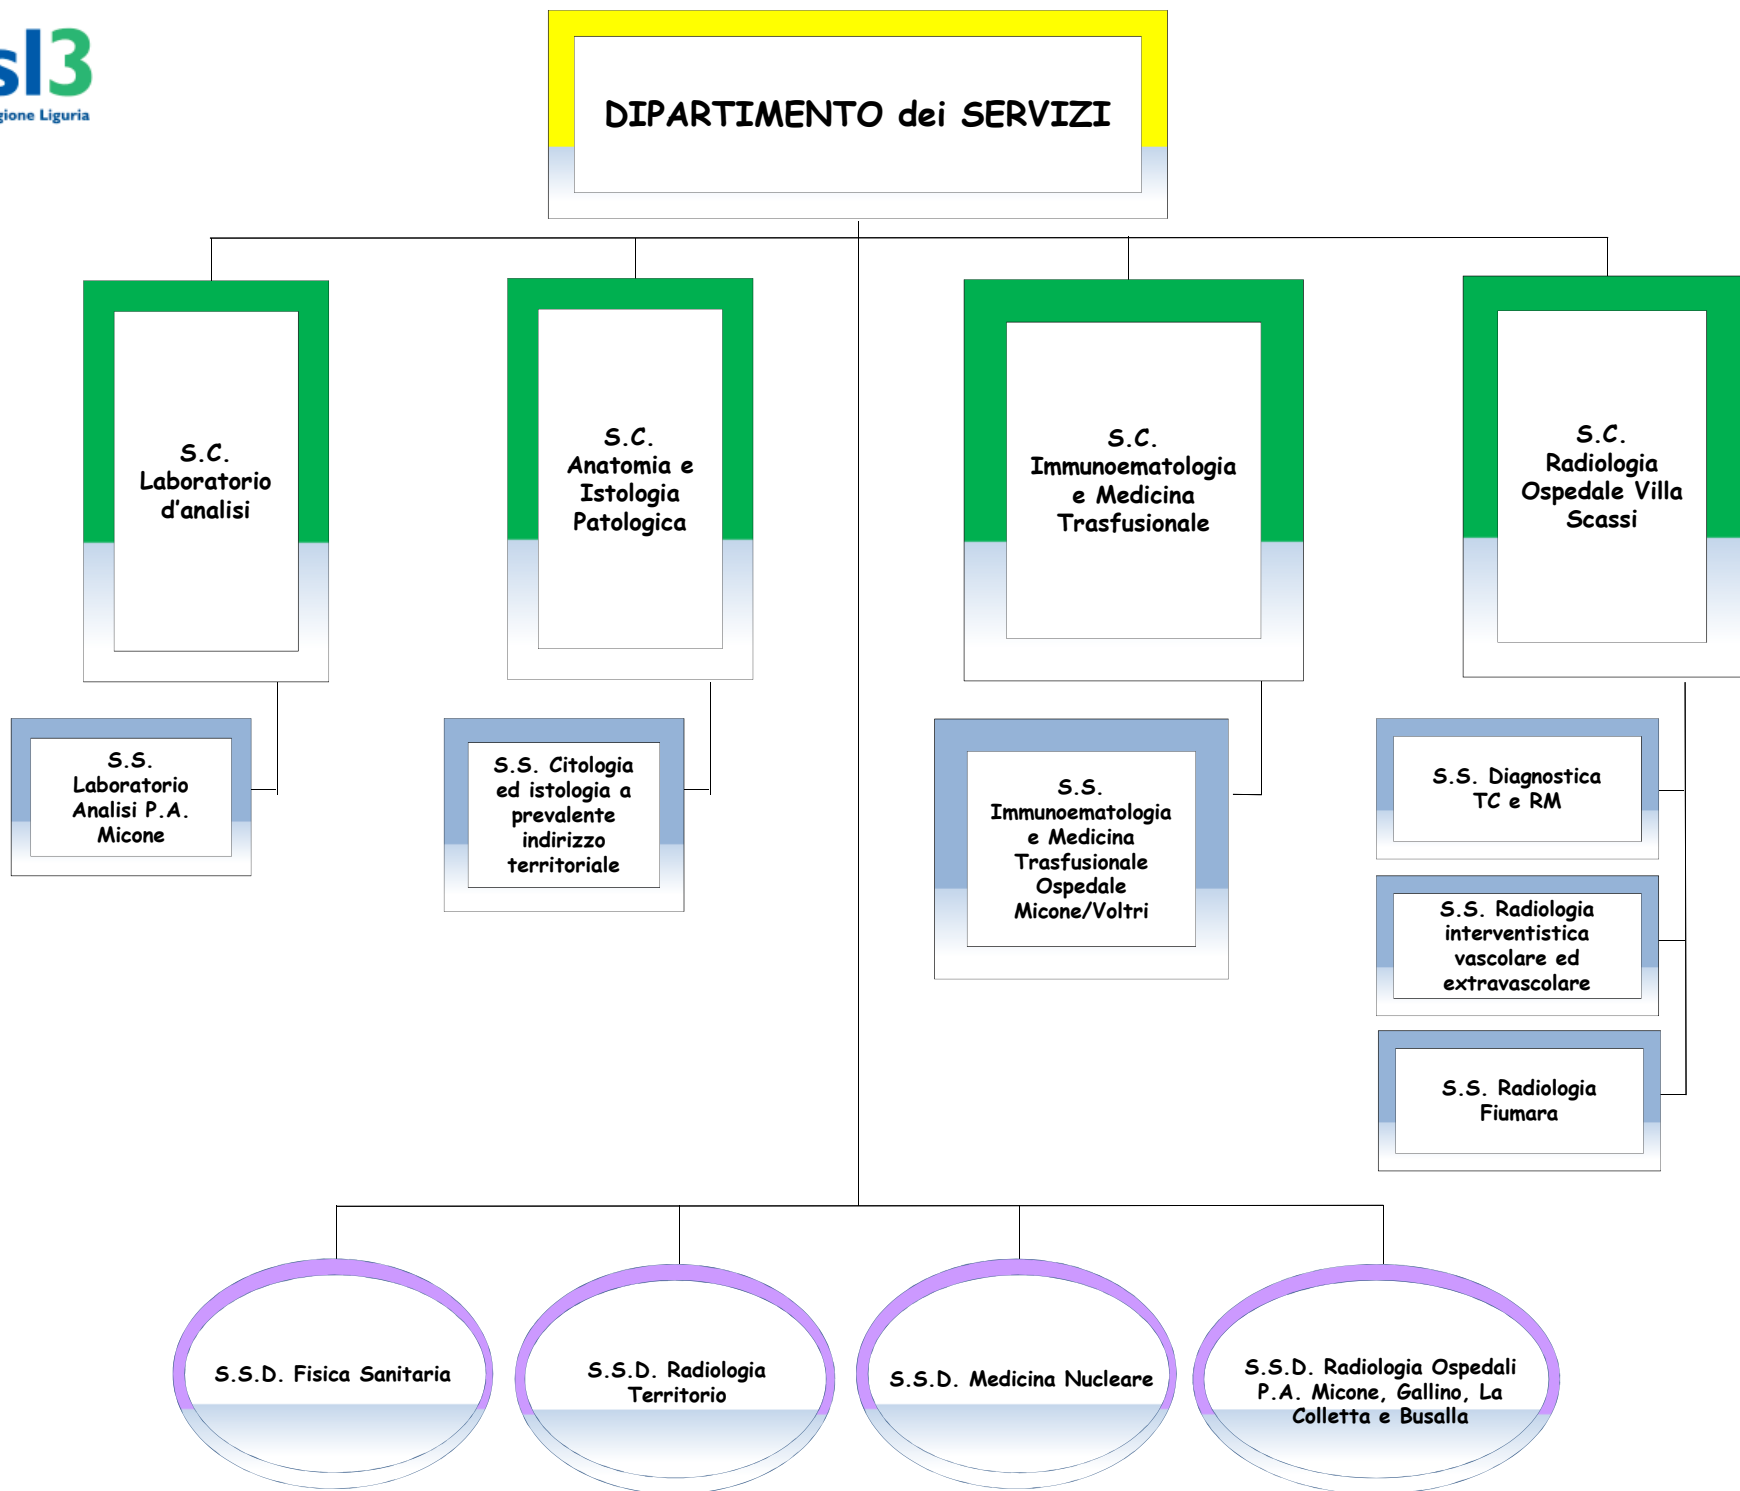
sl3
gione Liguria

DIPARTIMENTO dei SERVIZI

S.C. Laboratorio d’analisi

S.C. Anatomia e Istologia Patologica

S.C. Immunoematologia e Medicina Trasfusionale

S.C. Radiologia Ospedale Villa Scassi

S.S. Laboratorio Analisi P.A. Micone

S.S. Citologia ed istologia a prevalente indirizzo territoriale

S.S. Immunoematologia e Medicina Trasfusionale Ospedale Micone/Voltri

S.S. Diagnostica TC e RM

S.S. Radiologia interventistica vascolare ed extravascolare

S.S. Radiologia Fiumara

S.S.D. Fisica Sanitaria

S.S.D. Radiologia Territorio

S.S.D. Medicina Nucleare

S.S.D. Radiologia Ospedali P.A. Micone, Gallino, La Colletta e Busalla